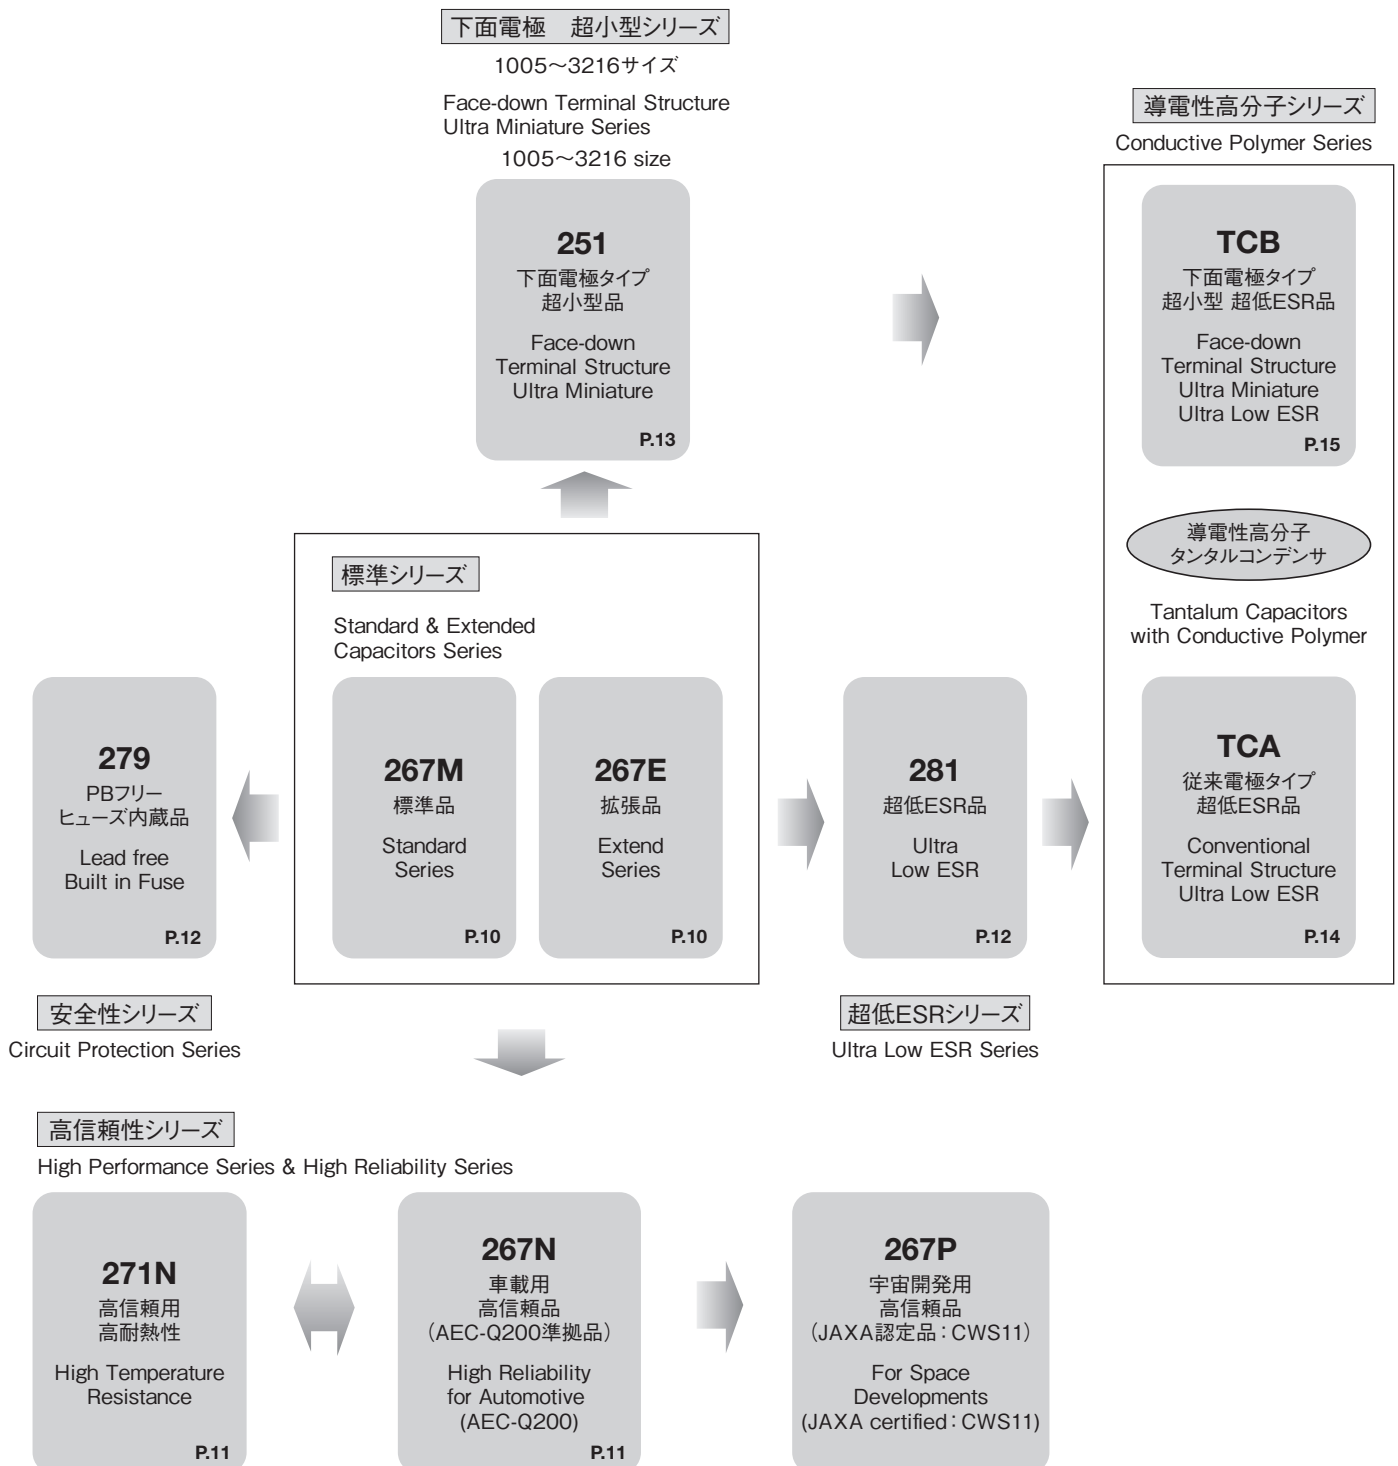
下面電極　超小型シリーズ

1005～3216サイズ

Face-down Terminal Structure Ultra Miniature Series

1005～3216 size

251
下面電極タイプ
超小型品

Face-down Terminal Structure Ultra Miniature

P.13

導電性高分子シリーズ

Conductive Polymer Series

TCB
下面電極タイプ
超小型 超低ESR品

Face-down Terminal Structure Ultra Miniature Ultra Low ESR

P.15

導電性高分子
タンタルコンデンサ

Tantalum Capacitors with Conductive Polymer

TCA
従来電極タイプ
超低ESR品

Conventional Terminal Structure Ultra Low ESR

P.14

標準シリーズ

Standard & Extended Capacitors Series

267M
標準品

Standard Series

P.10

267E
拡張品

Extend Series

P.10

279
PBフリー
ヒューズ内蔵品

Lead free Built in Fuse

P.12

安全性シリーズ

Circuit Protection Series

281
超低ESR品

Ultra Low ESR

P.12

超低ESRシリーズ

Ultra Low ESR Series

高信頼性シリーズ

High Performance Series & High Reliability Series

271N
高信頼用
高耐熱性

High Temperature Resistance

P.11

267N
車載用
高信頼品
(AEC-Q200準拠品)

High Reliability for Automotive (AEC-Q200)

P.11

267P
宇宙開発用
高信頼品
(JAXA認定品：CWS11)

For Space Developments (JAXA certified：CWS11)